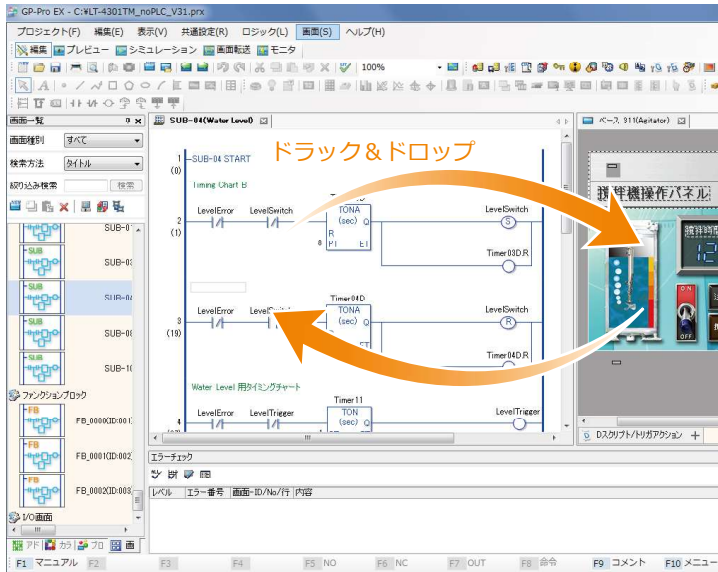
GP-Pro EX - C:¥LT-4301TM_noPLC_V31.prx

プロジェクト(F) 編集(E) 表示(V) 共通設定(R) ロジック(L) 画面(S) ヘルプ(H)

編集 プレビュー シミュレーション 画面転送 モニタ

100%

画面一覧

画面種別 すべて

検索方法 タイトル

絞り込み検索 検索

SUB-01

SUB-03

SUB-04

SUB-08

SUB-10

ファンクションブロック

FB_0000(ID:001

FB_0001(ID:002

FB_0002(ID:003

I/O画面

アド カラ プロ 画

SUB-04(Water Level)

ドラック&ドロップ

1 (0) SUB-04 START

Timing Chart B

2 (1) LevelError LevelSwitch TONA (sec) Q R PT ET LevelSwitch S Timer03D.R

3 (18) LevelError LevelSwitch Timer04D TONA (sec) Q ET LevelSwitch R Timer04D.R

Water Level 用タイミングチャート

4 LevelError LevelTrigger Timer11 TON (sec) Q LevelTrigger

ベース 311(Agitator)

攪拌機操作パネル

ON OFF

Dスクリプト/トリガアクション

エラーチェック

レベル エラー番号 画面-ID/No/行 内容

F1 マニュアル F2 F3 F4 F5 NO F6 NC F7 OUT F8 命令 F9 コメント F10 メニュー